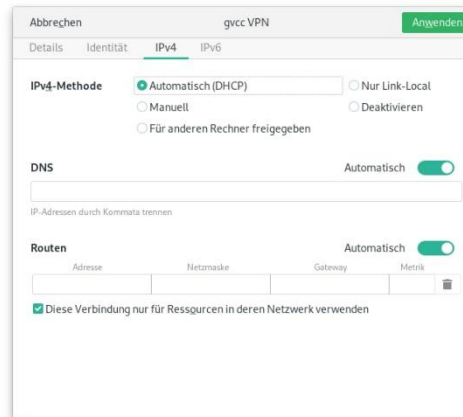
Abbrechen gvcc VPN Anwenden

Details Identität IPv4 IPv6

IPv4-Methode
Automatisch (DHCP)
Nur Link-Local
Manuell
Deaktivieren
Für anderen Rechner freigegeben

DNS Automatisch

IP-Adressen durch Kommata trennen

Routen Automatisch

| Adresse | Netzmaske | Gateway | Metrik |
|---|---|---|---|
| | | | |

Diese Verbindung nur für Ressourcen in deren Netzwerk verwenden